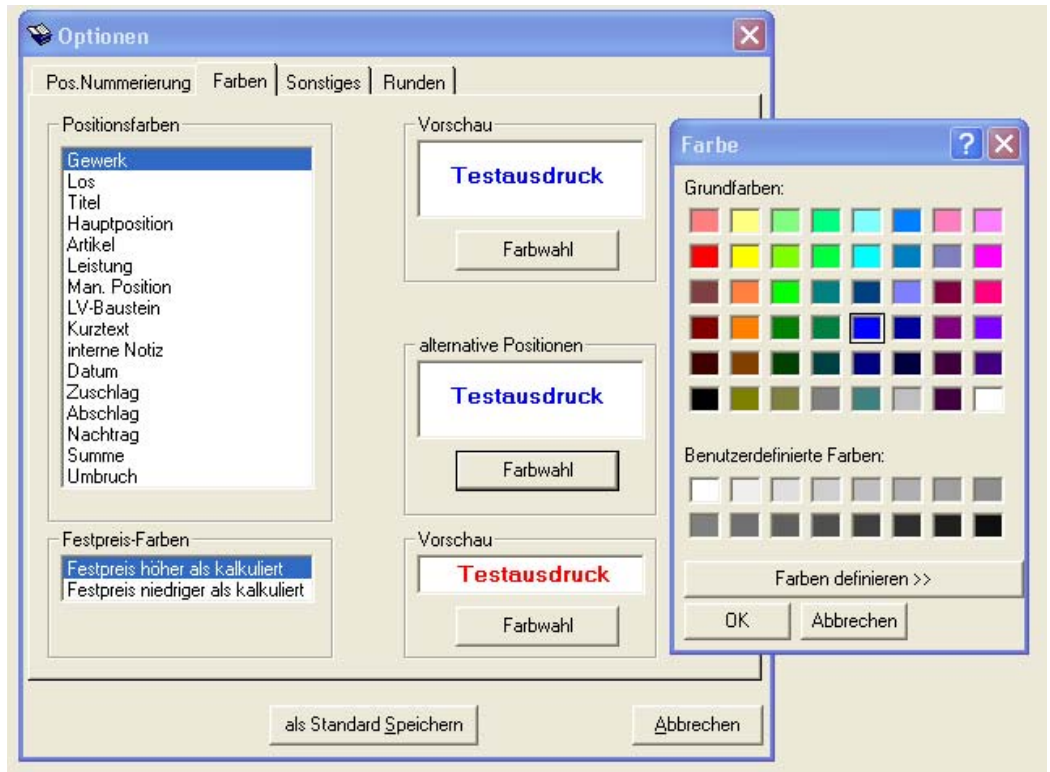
Optionen

Pos.Nummerierung | Farben | Sonstiges | Runden

Positionsfarben

Gewerk
Los
Titel
Hauptposition
Artikel
Leistung
Man. Position
LV-Baustein
Kurztext
interne Notiz
Datum
Zuschlag
Abschlag
Nachtrag
Summe
Umbruch

Vorschau

Testausdruck

Farbwahl

alternative Positionen

Testausdruck

Farbwahl

Festpreis-Farben

Festpreis höher als kalkuliert
Festpreis niedriger als kalkuliert

Vorschau

Testausdruck

Farbwahl

als Standard Speichern

Abbrechen

Farbe

?

Grundfarben:

Benutzerdefinierte Farben:

Farben definieren >>

OK

Abbrechen